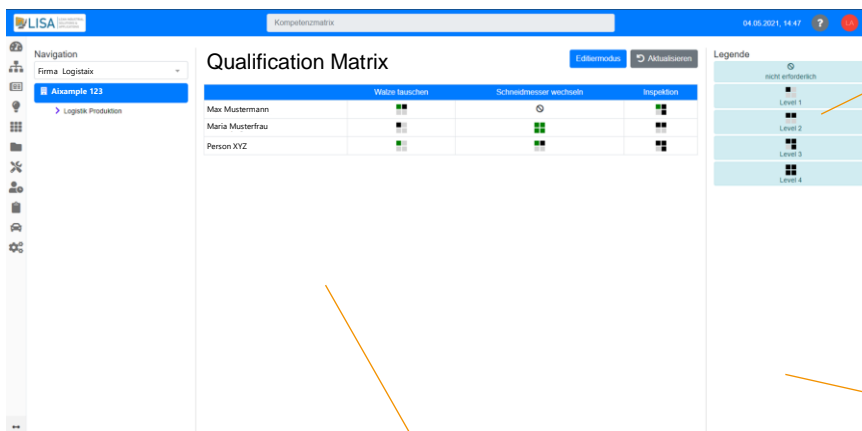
LISA

Kompetenzmatrix

04.05.2021, 14:47 ? LA

Navigation

Firma Logistaix

Aixample 123

Logistik Produktion

Qualification Matrix

Editiermodus

Aktualisieren

| | Walze tauschen | Schneidmesser wechseln | Inspektion |
|---|---|---|---|
| Max Mustermann | | | |
| Maria Musterfrau | | | |
| Person XYZ | | | |

Legende

nicht erforderlich

Level 1

Level 2

Level 3

Level 4